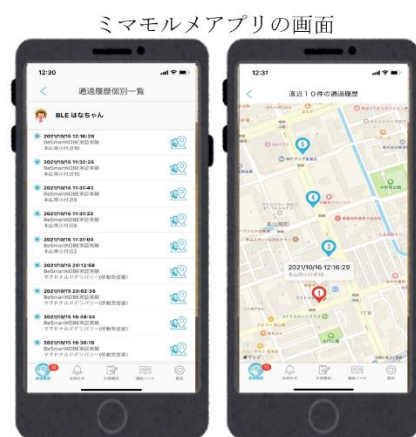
ミマモルメアプリの画面

12:30

通過履歴個別一覧

BLE はなちゃん

2021/10/16 12:16:29
BeSmartKOBE実証実験
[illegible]

2021/10/16 11:32:25
BeSmartKOBE実証実験
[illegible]

2021/10/16 11:31:43
BeSmartKOBE実証実験
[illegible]

2021/10/16 11:31:33
BeSmartKOBE実証実験
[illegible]

2021/10/16 11:31:04
BeSmartKOBE実証実験
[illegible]

2021/10/15 20:12:56
BeSmartKOBE実証実験
マクドナルドデリバリー(移動型設置)

2021/10/15 20:02:53
BeSmartKOBE実証実験
マクドナルドデリバリー(移動型設置)

2021/10/15 16:48:34
BeSmartKOBE実証実験
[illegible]

2021/10/15 16:38:10
BeSmartKOBE実証実験
マクドナルドデリバリー(移動型設置)

通過履歴

12:31

直近10件の通過履歴

2021/10/16 12:16:29